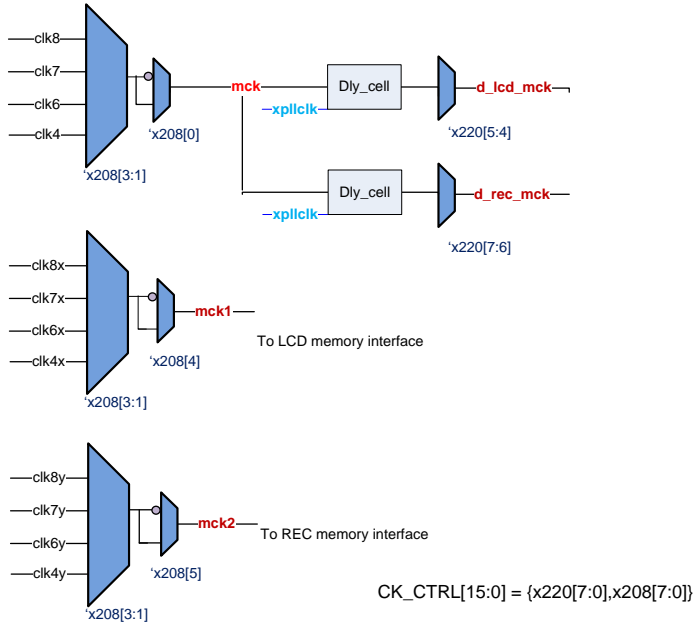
clk8
clk7
clk6
clk4
'x208[3:1]
'x208[0]
mck
Dly_cell
xpllclk
d_lcd_mck
'x220[5:4]
Dly_cell
xpllclk
d_rec_mck
'x220[7:6]

clk8x
clk7x
clk6x
clk4x
'x208[3:1]
'x208[4]
mck1
To LCD memory interface

clk8y
clk7y
clk6y
clk4y
'x208[3:1]
'x208[5]
mck2
To REC memory interface

CK_CTRL[15:0] = {x220[7:0],x208[7:0]}